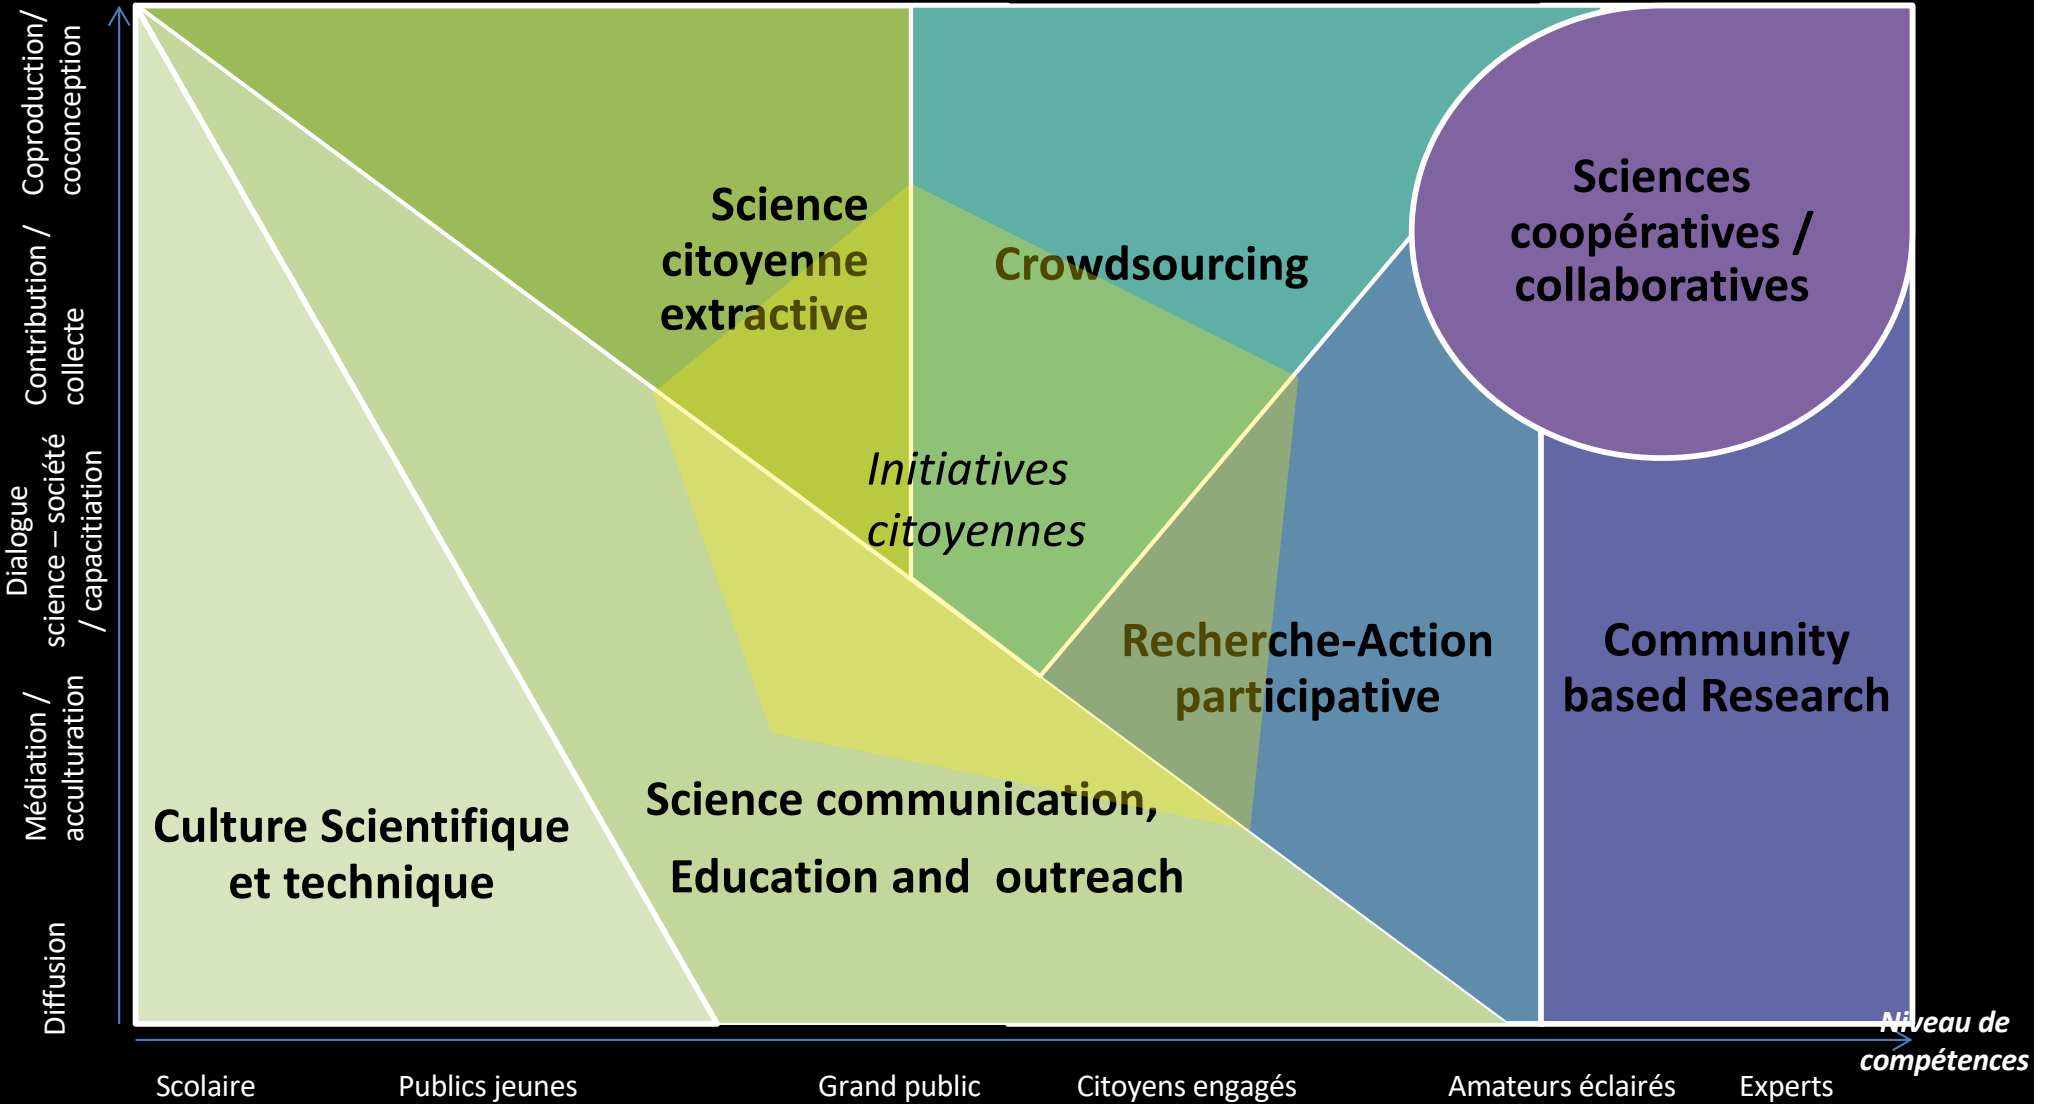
Coproduction/ coconception

Contribution / collecte

Dialogue science – société / capacitiation

Médiation / acculturation

Diffusion

Science citoyenne extractive

Crowdsourcing

Sciences coopératives / collaboratives

Initiatives citoyennes

Recherche-Action participative

Community based Research

Culture Scientifique et technique

Science communication, Education and outreach

Niveau de compétences

Scolaire

Publics jeunes

Grand public

Citoyens engagés

Amateurs éclairés

Experts